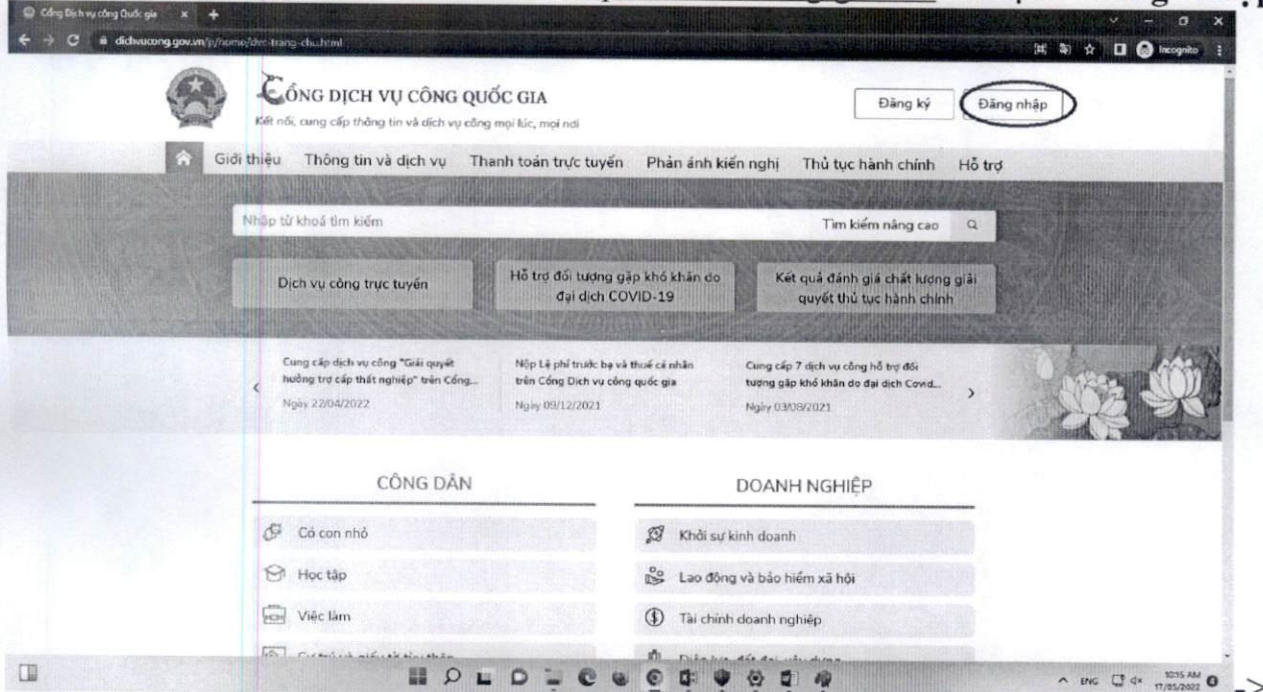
Cổng Dịch vụ công Quốc gia
dichvucong.gov.vn/p/home/dvc-trang-chu.html
Incognito

CỔNG DỊCH VỤ CÔNG QUỐC GIA
Kết nối, cung cấp thông tin và dịch vụ công mọi lúc, mọi nơi

Đăng ký
Đăng nhập

Giới thiệu Thông tin và dịch vụ Thanh toán trực tuyến Phản ánh kiến nghị Thủ tục hành chính Hỗ trợ

Nhập từ khoá tìm kiếm
Tìm kiếm nâng cao

Dịch vụ công trực tuyến
Hỗ trợ đối tượng gặp khó khăn do đại dịch COVID-19
Kết quả đánh giá chất lượng giải quyết thủ tục hành chính

Cung cấp dịch vụ công "Giải quyết hưởng trợ cấp thất nghiệp" trên Cổng...
Ngày 22/04/2022

Nộp Lệ phí trước bạ và thuế cá nhân trên Cổng Dịch vụ công quốc gia
Ngày 09/12/2021

Cung cấp 7 dịch vụ công hỗ trợ đối tượng gặp khó khăn do đại dịch Covid...
Ngày 03/08/2021

CÔNG DÂN
Có con nhỏ
Học tập
Việc làm
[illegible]

DOANH NGHIỆP
Khởi sự kinh doanh
Lao động và bảo hiểm xã hội
Tài chính doanh nghiệp
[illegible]

ENG
10:15 AM
17/05/2022
->